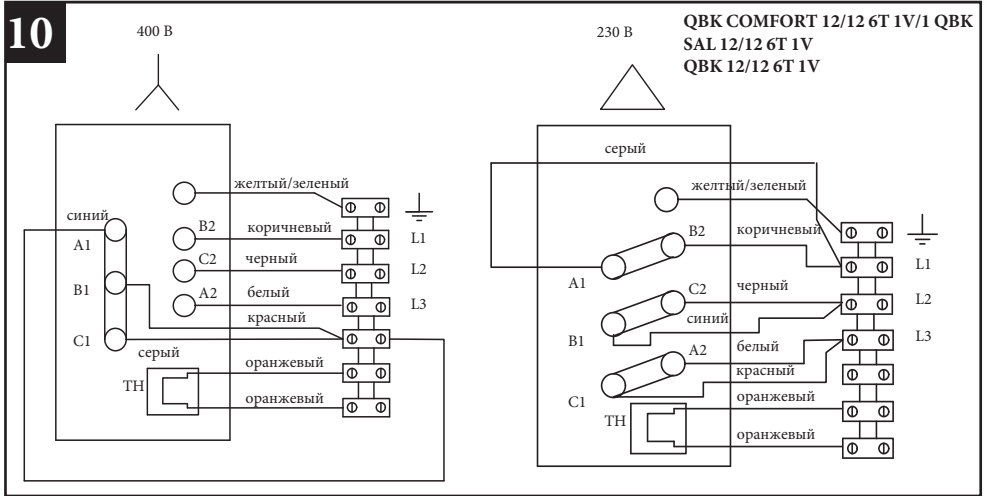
10

400 В

230 В

QBK COMFORT 12/12 6T 1V/1 QBK
SAL 12/12 6T 1V
QBK 12/12 6T 1V

желтый/зеленый
синий
A1
B2
коричневый
L1
C2
черный
L2
B1
A2
белый
L3
красный
C1
серый
оранжевый
TH
оранжевый

серый
желтый/зеленый
B2
коричневый
L1
A1
C2
черный
L2
синий
B1
A2
белый
L3
красный
C1
оранжевый
TH
оранжевый